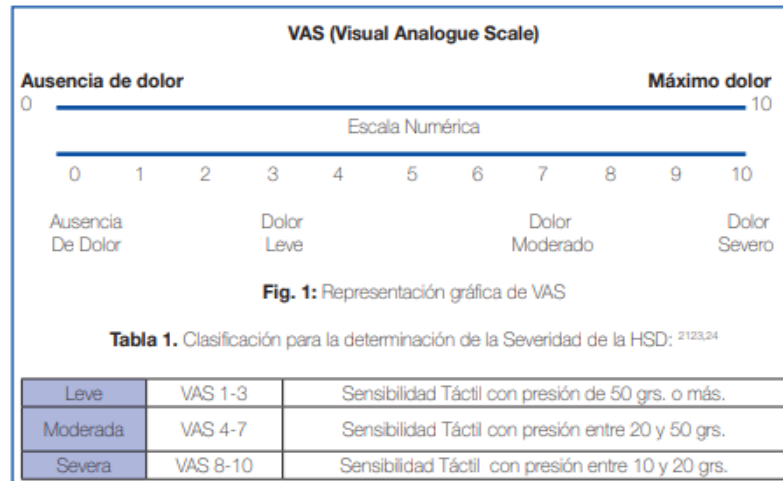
VAS (Visual Analogue Scale)

Ausencia de dolor

Máximo dolor

0

10

Escala Numérica

0 1 2 3 4 5 6 7 8 9 10

Ausencia De Dolor

Dolor Leve

Dolor Moderado

Dolor Severo

**Fig. 1:** Representación gráfica de VAS

**Tabla 1.** Clasificación para la determinación de la Severidad de la HSD: $^{2123,24}$

| Leve | VAS 1-3 | Sensibilidad Táctil con presión de 50 grs. o más. |
|---|---|---|
| Moderada | VAS 4-7 | Sensibilidad Táctil con presión entre 20 y 50 grs. |
| Severa | VAS 8-10 | Sensibilidad Táctil con presión entre 10 y 20 grs. |